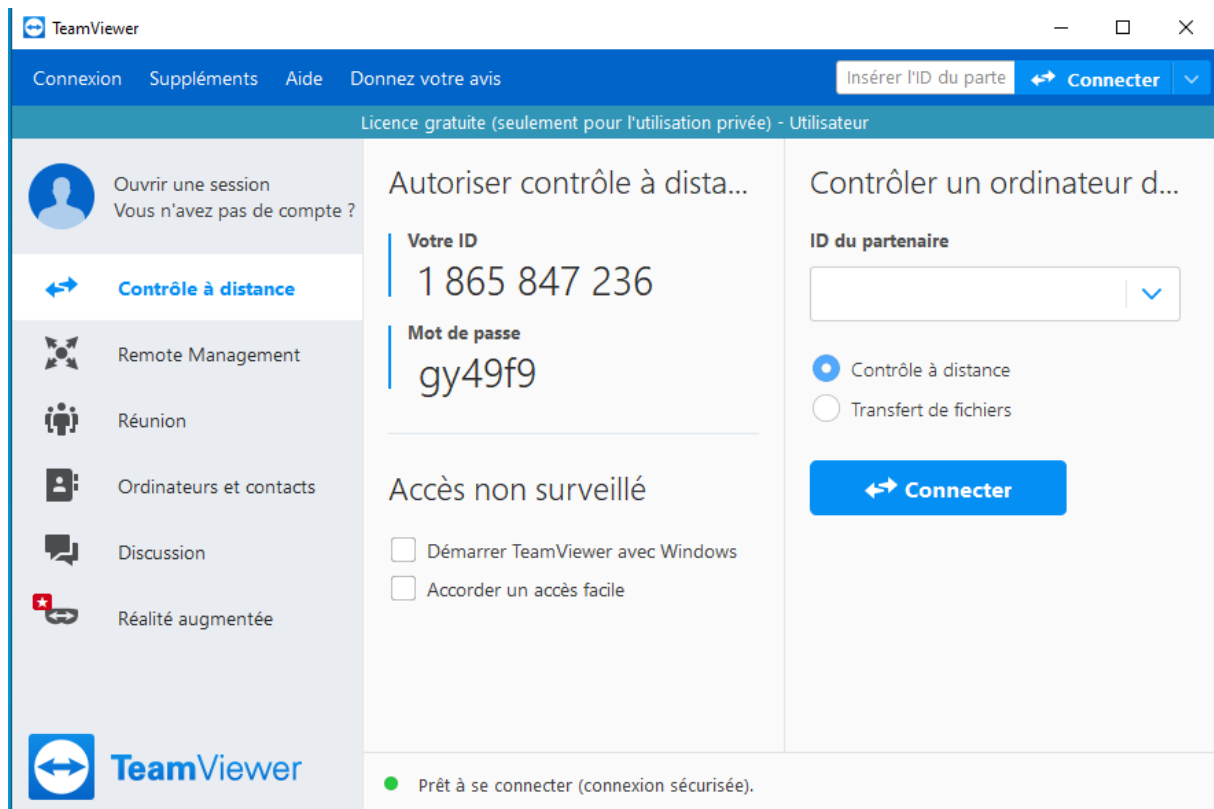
TeamViewer

Connexion Suppléments Aide Donnez votre avis

Insérer l'ID du parte

Connecter

Licence gratuite (seulement pour l'utilisation privée) - Utilisateur

Ouvrir une session
Vous n'avez pas de compte ?

Contrôle à distance

Remote Management

Réunion

Ordinateurs et contacts

Discussion

Réalité augmentée

TeamViewer

Autoriser contrôle à dista...

Votre ID
1 865 847 236

Mot de passe
gy49f9

Accès non surveillé

Démarrer TeamViewer avec Windows

Accorder un accès facile

Contrôler un ordinateur d...

ID du partenaire

Contrôle à distance

Transfert de fichiers

Connecter

Prêt à se connecter (connexion sécurisée).